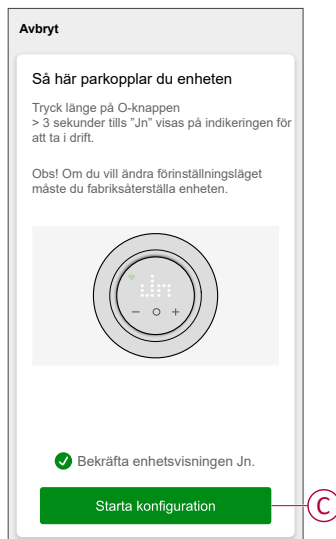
Avbryt

Så här parkopplar du enheten

Tryck länge på O-knappen > 3 sekunder tills "Jn" visas på indikeringen för att ta i drift.

Obs! Om du vill ändra förinställningsläget måste du fabriksåterställa enheten.

– o +

Bekräfta enhetsvisningen Jn.

Starta konfiguration

C